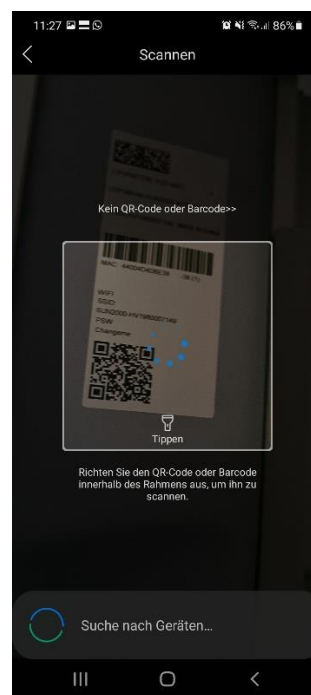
11:27 86%

Scannen

Kein QR-Code oder Barcode>>

MAC: 4409D40BE36 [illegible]

WIFI
SSID:
SUN2000-HV1980007146
PSW:
Changeme

Tippen

Richten Sie den QR-Code oder Barcode innerhalb des Rahmens aus, um ihn zu scannen.

Suche nach Geräten...